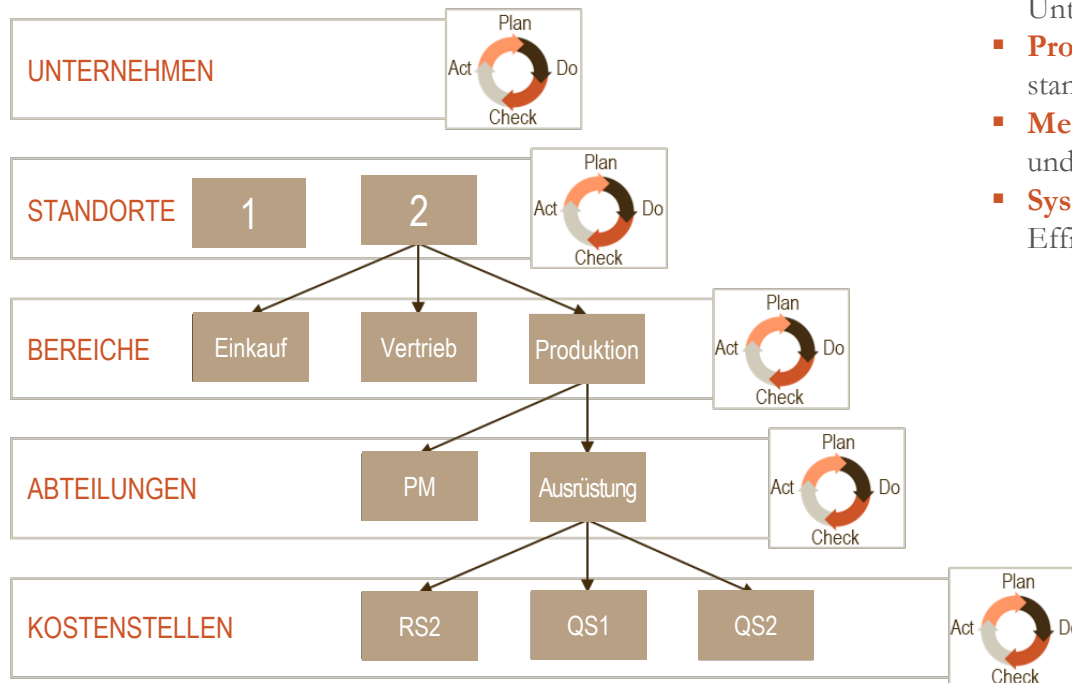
UNTERNEHMEN

Plan
Act
Do
Check

STANDORTE
1
2

Plan
Act
Do
Check

BEREICHE
Einkauf
Vertrieb
Produktion

Plan
Act
Do
Check

ABTEILUNGEN
PM
Ausrüstung

Plan
Act
Do
Check

KOSTENSTELLEN
RS2
QS1
QS2

Plan
Act
D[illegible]
Check

Unt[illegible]
▪ Pro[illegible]
stan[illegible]
▪ Me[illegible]
und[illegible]
▪ Sys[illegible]
Eff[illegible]